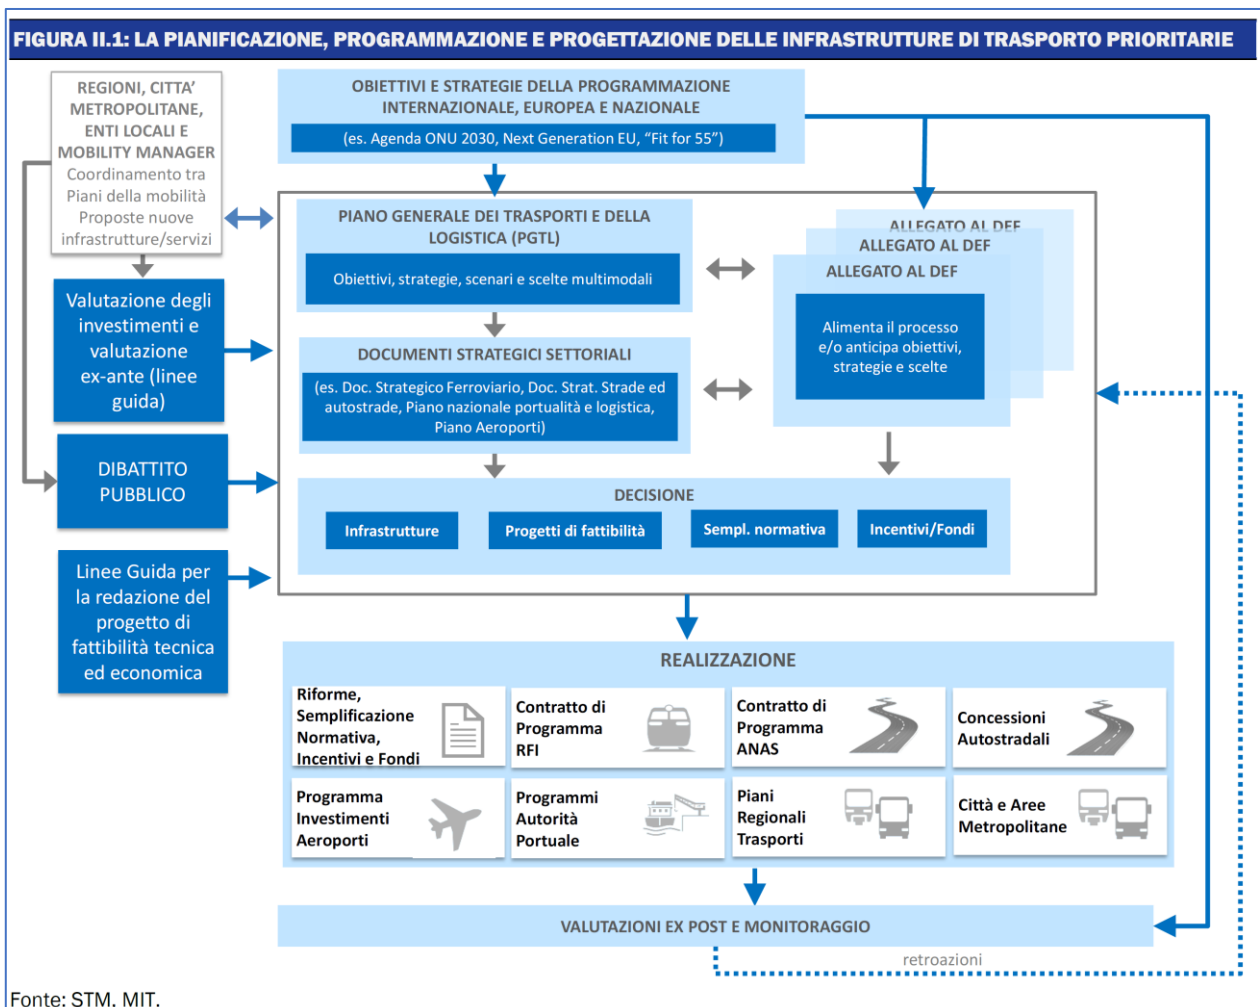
FIGURA II.1: LA PIANIFICAZIONE, PROGRAMMAZIONE E PROGETTAZIONE DELLE INFRASTRUTTURE DI TRASPORTO PRIORITARIE

REGIONI, CITTA' METROPOLITANE, ENTI LOCALI E MOBILITY MANAGER
Coordinamento tra Piani della mobilità
Proposte nuove infrastrutture/servizi

Valutazione degli investimenti e valutazione ex-ante (linee guida)

DIBATTITO PUBBLICO

Linee Guida per la redazione del progetto di fattibilità tecnica ed economica

OBIETTIVI E STRATEGIE DELLA PROGRAMMAZIONE INTERNAZIONALE, EUROPEA E NAZIONALE
(es. Agenda ONU 2030, Next Generation EU, "Fit for 55")

PIANO GENERALE DEI TRASPORTI E DELLA LOGISTICA (PGTL)
Obiettivi, strategie, scenari e scelte multimodali

ALLEGATO AL DEF
ALLEGATO AL DEF
ALLEGATO AL DEF
Alimenta il processo e/o anticipa obiettivi, strategie e scelte

DOCUMENTI STRATEGICI SETTORIALI
(es. Doc. Strategico Ferroviario, Doc. Strat. Strade ed autostrade, Piano nazionale portualità e logistica, Piano Aeroporti)

DECISIONE
Infrastrutture
Progetti di fattibilità
Sempl. normativa
Incentivi/Fondi

REALIZZAZIONE
Riforme, Semplificazione Normativa, Incentivi e Fondi
Contratto di Programma RFI
Contratto di Programma ANAS
Concessioni Autostradali
Programma Investimenti Aeroporti
Programmi Autorità Portuale
Piani Regionali Trasporti
Città e Aree Metropolitane

VALUTAZIONI EX POST E MONITORAGGIO

retroazioni

Fonte: STM, MIT.